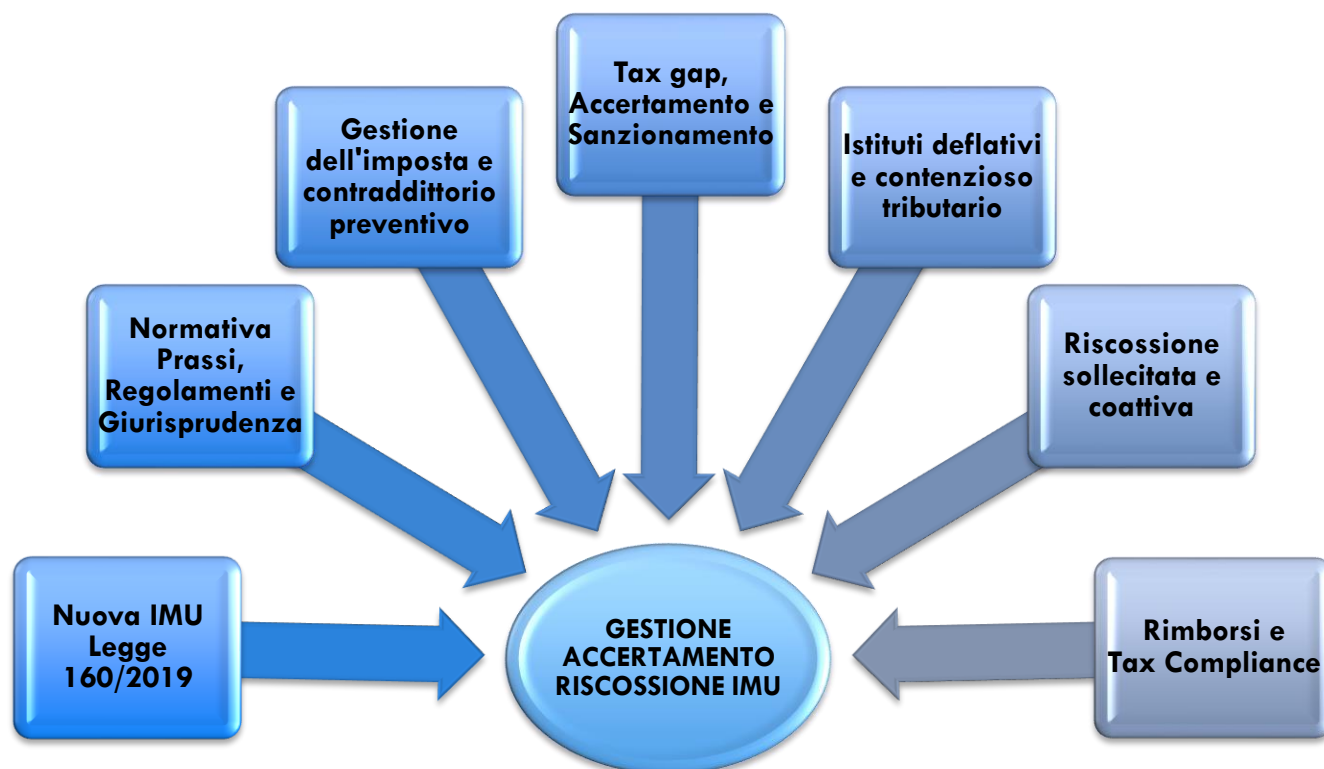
Tax gap, Accertamento e Sanzionamento

Gestione dell'imposta e contraddittorio preventivo

Istituti deflativi e contenzioso tributario

Normativa Prassi, Regolamenti e Giurisprudenza

Riscossione sollecitata e coattiva

Nuova IMU Legge 160/2019

GESTIONE ACCERTAMENTO RISCOSSIONE IMU

Rimborsi e Tax Compliance